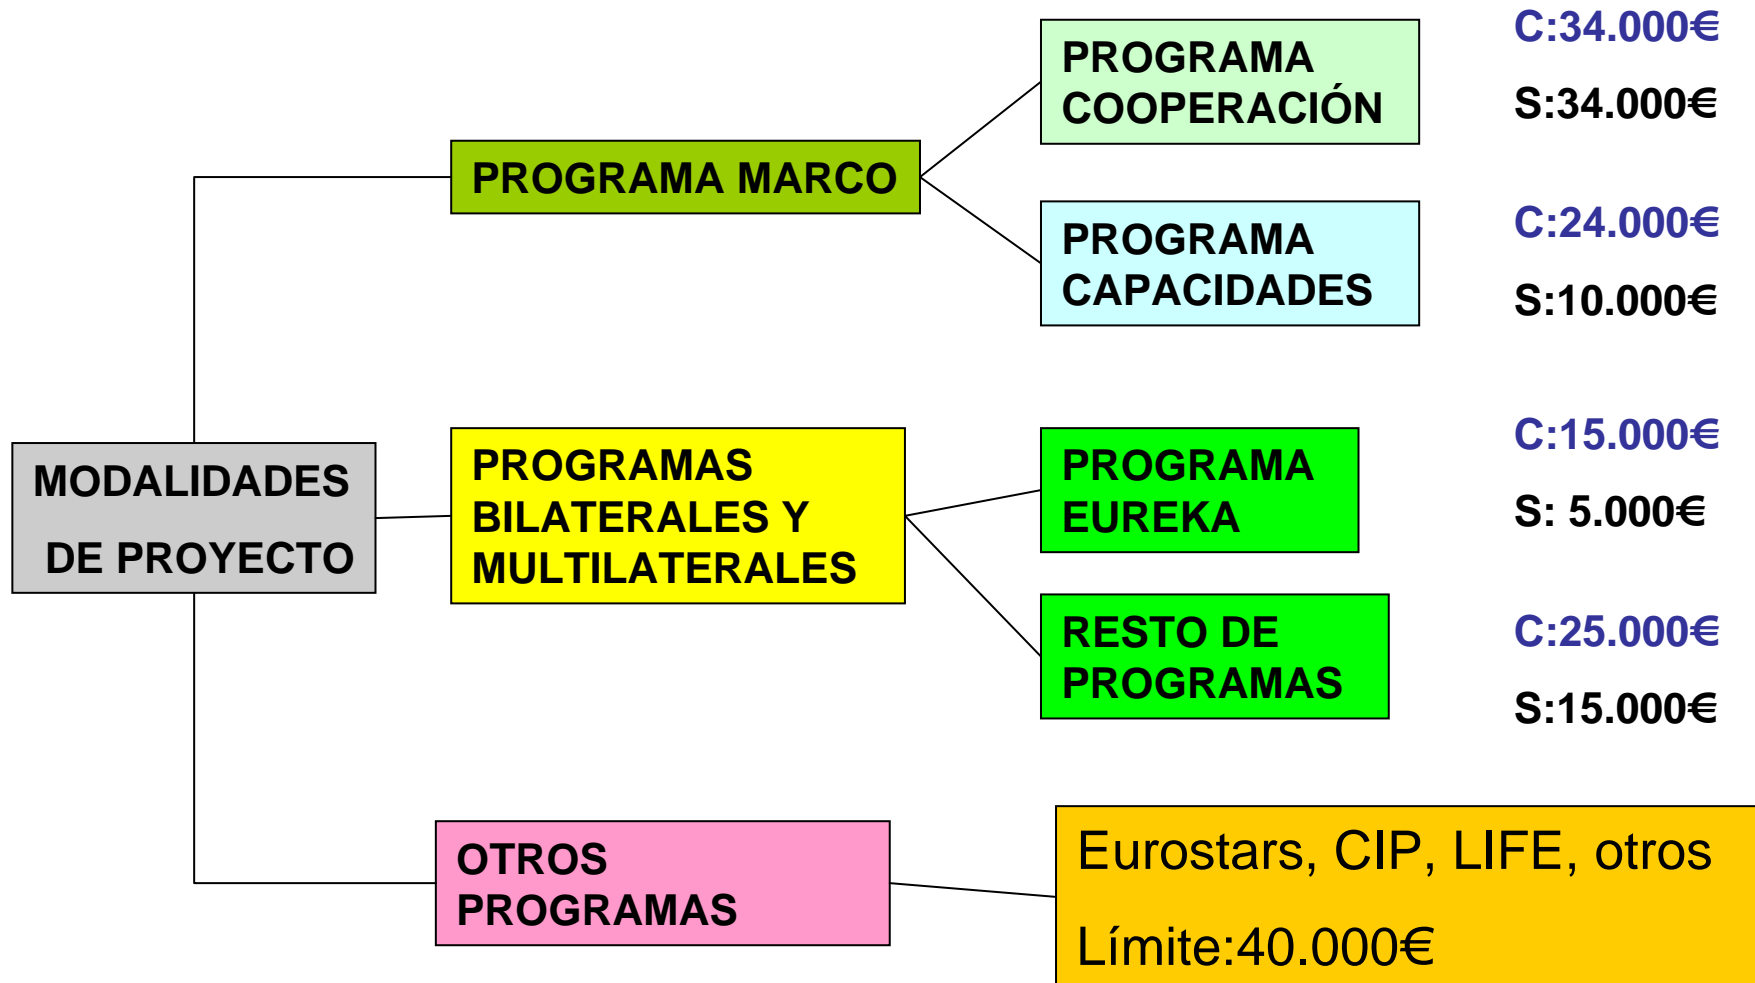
MODALIDADES DE PROYECTO

PROGRAMA MARCO

PROGRAMA COOPERACIÓN

C:34.000€

S:34.000€

PROGRAMA CAPACIDADES

C:24.000€

S:10.000€

PROGRAMAS BILATERALES Y MULTILATERALES

PROGRAMA EUREKA

C:15.000€

S: 5.000€

RESTO DE PROGRAMAS

C:25.000€

S:15.000€

OTROS PROGRAMAS

Eurostars, CIP, LIFE, otros

Límite:40.000€